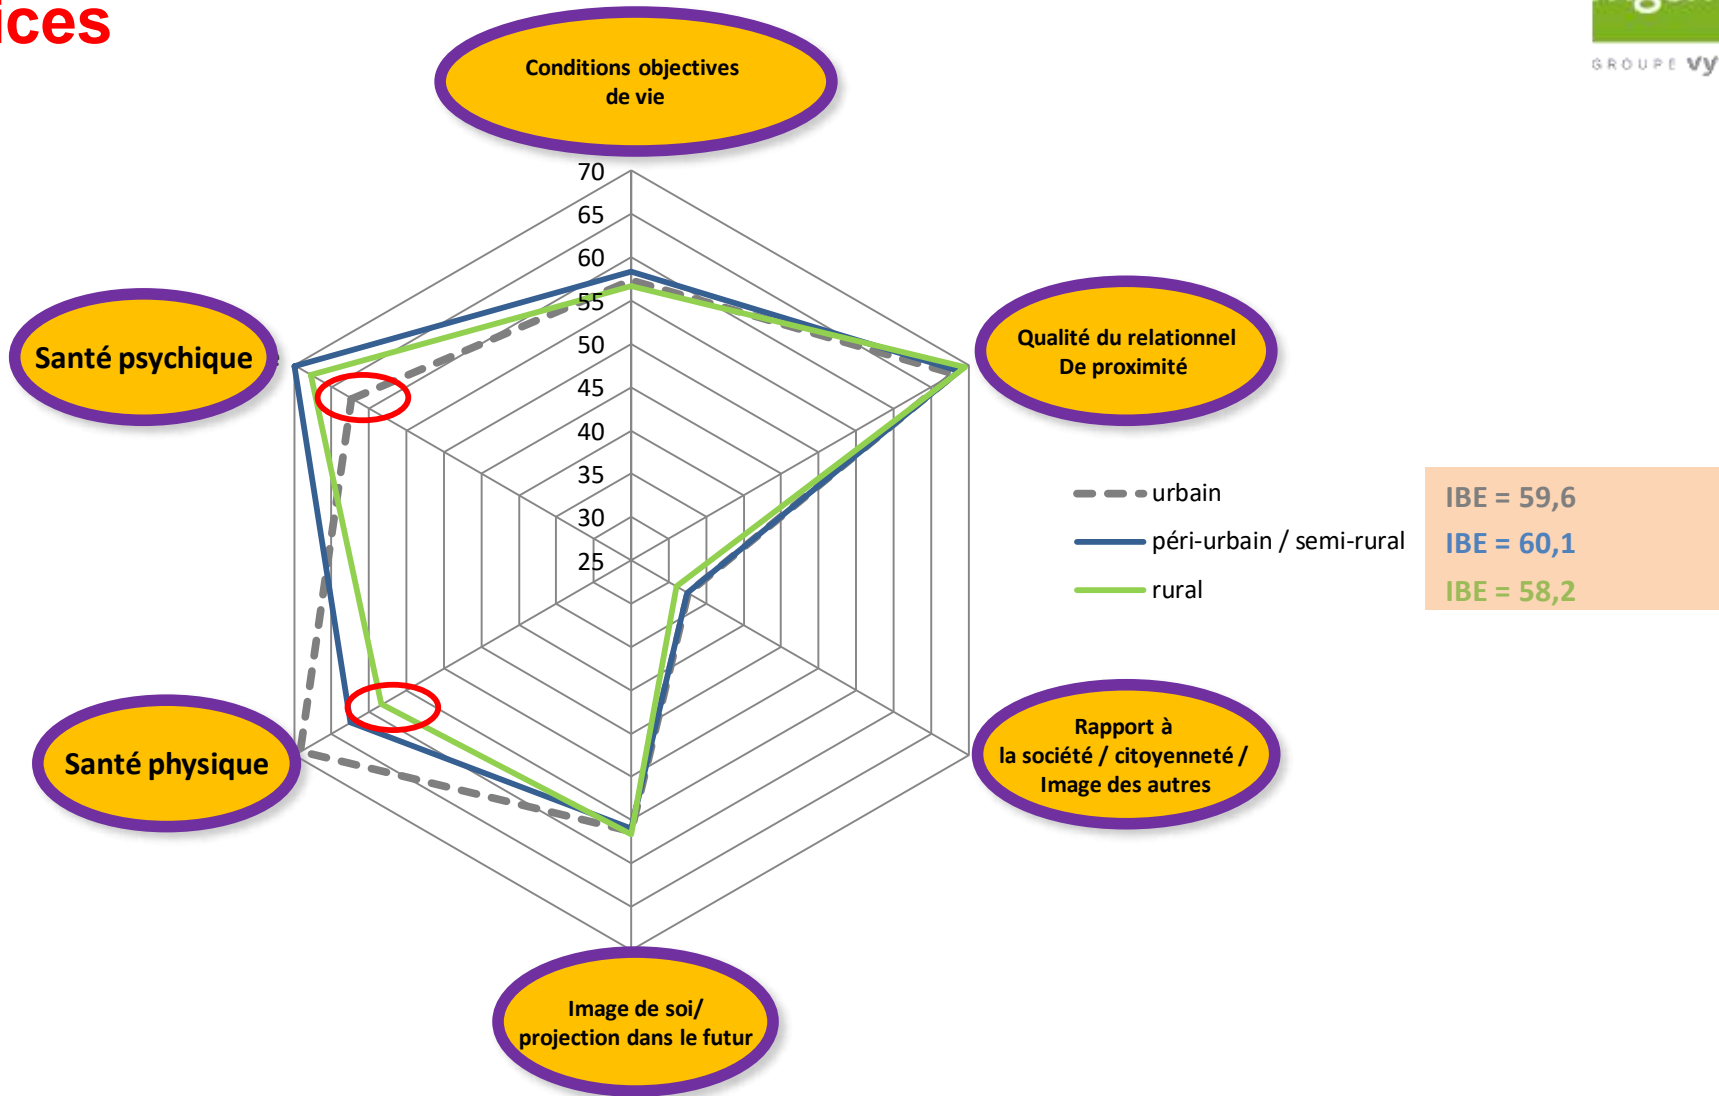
ices

GROUPE VY

Conditions objectives de vie

70
65
60
55
50
45
40
35
30
25

Santé psychique

Qualité du relationnel De proximité

urbain
péri-urbain / semi-rural
rural

IBE = 59,6
IBE = 60,1
IBE = 58,2

Santé physique

Rapport à la société / citoyenneté / Image des autres

Image de soi/ projection dans le futur